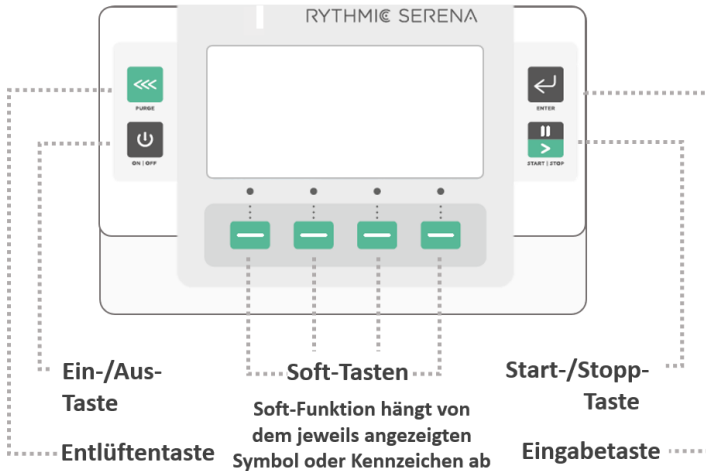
RYTHMIC SERENA

PURGE

ON | OFF

ENTER

START | STOP

Ein-/Aus-Taste

Soft-Tasten

Start-/Stopp-Taste

Soft-Funktion hängt von dem jeweils angezeigten Symbol oder Kennzeichen ab

Entlüftentaste

Eingabetaste